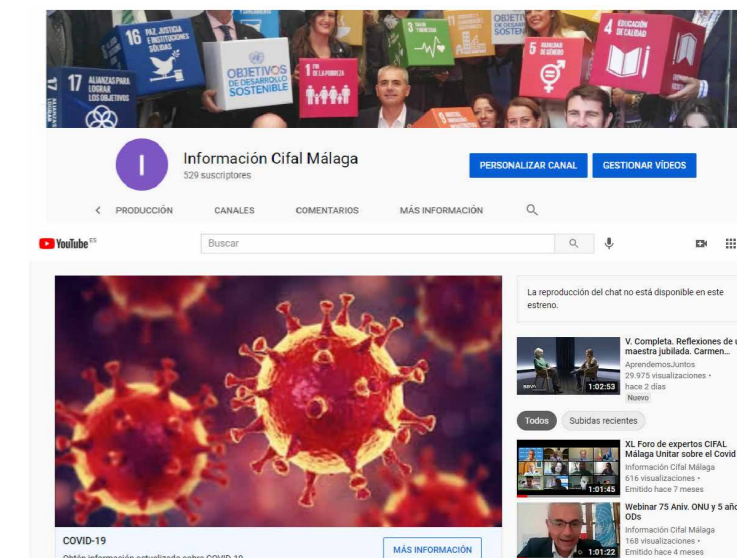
16 PAZ, JUSTICIA E INSTITUCIONES SÓLIDAS

17 ALIANZAS PARA LOGRAR LOS OBJETIVOS

OBJETIVOS DE DESARROLLO SOSTENIBLE

1 FIN DE LA POBREZA

3 SALUD Y BIENESTAR

OBJETIVOS DE DESARROLLO SOSTENIBLE

5 IGUALDAD DE GÉNERO

4 EDUCACIÓN DE CALIDAD

I

Información Cifal Málaga
529 suscriptores

PERSONALIZAR CANAL

GESTIONAR VÍDEOS

PRODUCCIÓN CANALES COMENTARIOS MÁS INFORMACIÓN

YouTube ES

Buscar

La reproducción del chat no está disponible en este estreno.

V. Completa. Reflexiones de una maestra jubilada. Carmen...
AprendemosJuntos
29.975 visualizaciones •
hace 2 días
Nuevo
1:02:53

Todos Subidas recientes

XL Foro de expertos CIFAL Málaga Unitar sobre el Covid
Información Cifal Málaga
616 visualizaciones •
Emitido hace 7 meses
1:01:45

Webinar 75 Aniv. ONU y 5 años ODs
Información Cifal Málaga
168 visualizaciones •
Emitido hace 4 meses
1:01:22

COVID-19
Obtén información actualizada sobre COVID-19

MÁS INFORMACIÓN